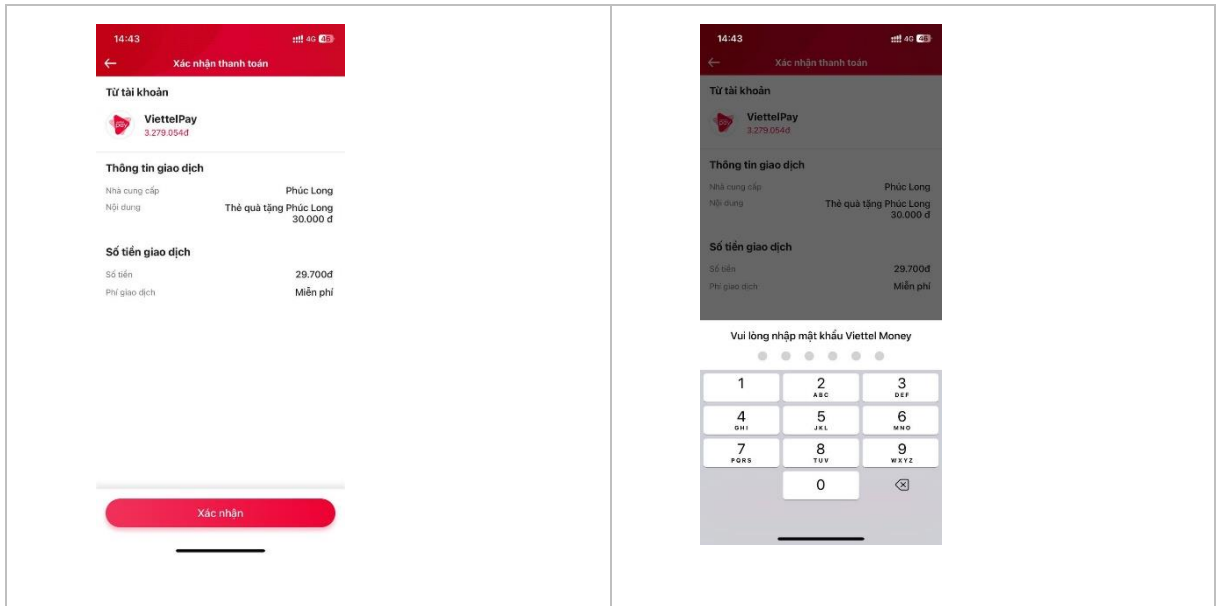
14:43 4G 46

Xác nhận thanh toán

Từ tài khoản

ViettelPay
3.279.054đ

Thông tin giao dịch

Nhà cung cấp Phúc Long
Nội dung Thẻ quà tặng Phúc Long 30.000 đ

Số tiền giao dịch

Số tiền 29.700đ
Phí giao dịch Miễn phí

Xác nhận

14:43 4G 46

Xác nhận thanh toán

Từ tài khoản

ViettelPay
3.279.054đ

Thông tin giao dịch

Nhà cung cấp Phúc Long
Nội dung Thẻ quà tặng Phúc Long 30.000 đ

Số tiền giao dịch

Số tiền 29.700đ
Phí giao dịch Miễn phí

Vui lòng nhập mật khẩu Viettel Money

| 1 | 2 ABC | 3 DEF |
|---|---|---|
| 4 GHI | 5 JKL | 6 MNO |
| 7 PQRS | 8 TUV | 9 WXYZ |
| | 0 | |